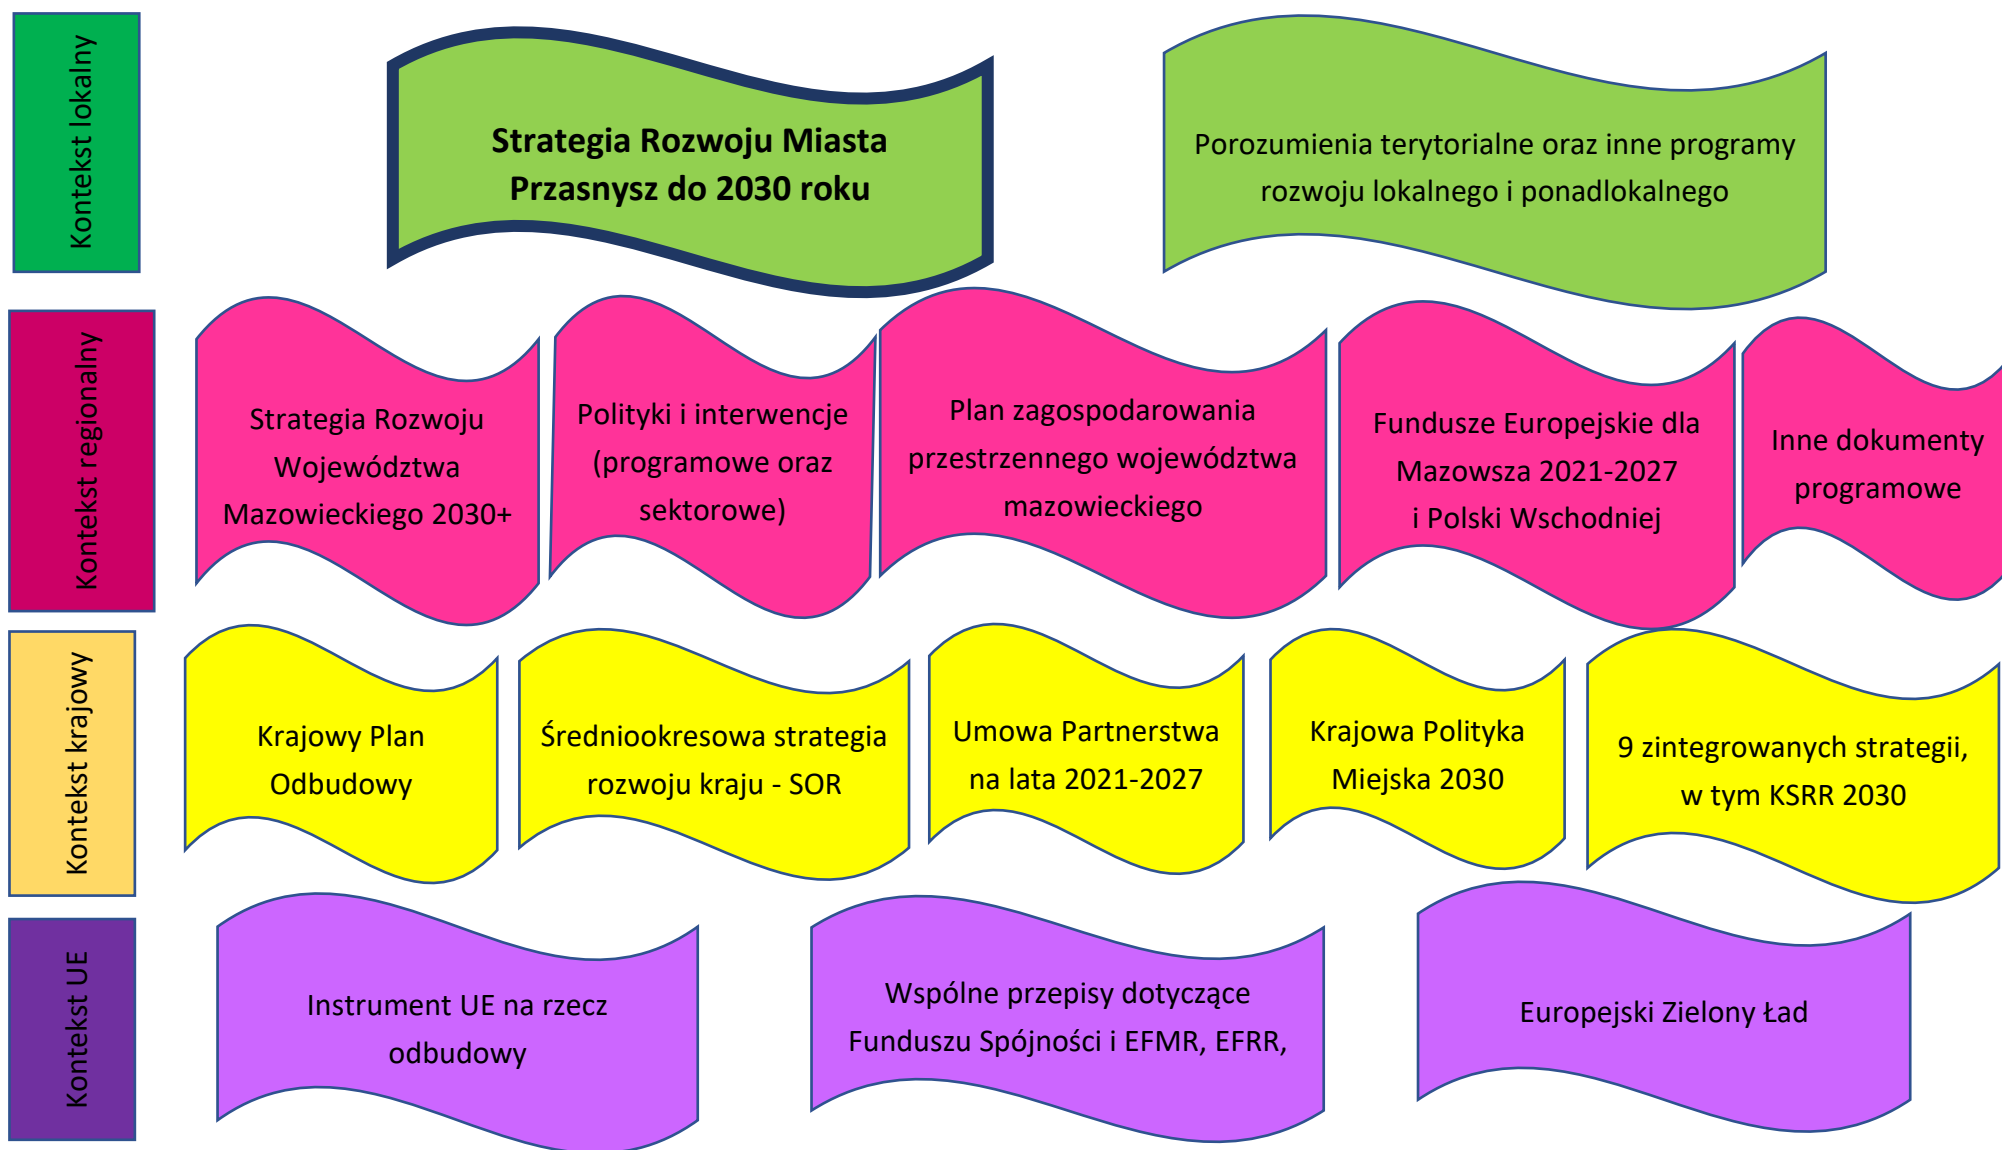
Kontekst lokalny

Strategia Rozwoju Miasta Przasnysz do 2030 roku

Porozumienia terytorialne oraz inne programy rozwoju lokalnego i ponadlokalnego

Kontekst regionalny

Strategia Rozwoju Województwa Mazowieckiego 2030+

Polityki i interwencje (programowe oraz sektorowe)

Plan zagospodarowania przestrzennego województwa mazowieckiego

Fundusze Europejskie dla Mazowsza 2021-2027 i Polski Wschodniej

Inne dokumenty programowe

Kontekst krajowy

Krajowy Plan Odbudowy

Średniookresowa strategia rozwoju kraju - SOR

Umowa Partnerstwa na lata 2021-2027

Krajowa Polityka Miejska 2030

9 zintegrowanych strategii, w tym KSRR 2030

Kontekst UE

Instrument UE na rzecz odbudowy

Wspólne przepisy dotyczące Funduszu Spójności i EFMR, EFRR,

Europejski Zielony Ład